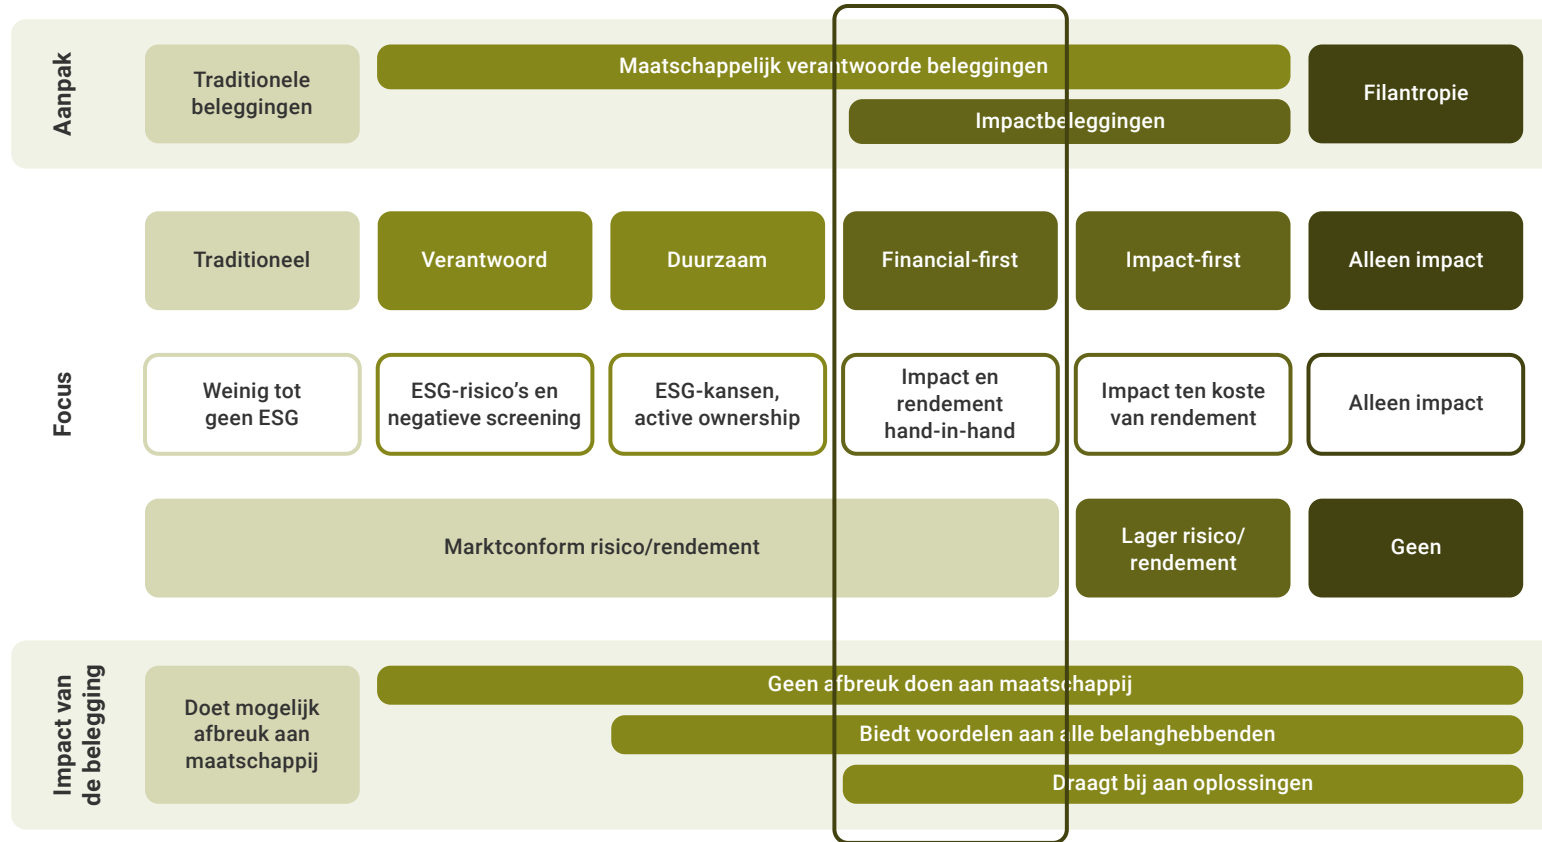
Aanpak

Traditionele beleggingen

Maatschappelijk verantwoorde beleggingen

Impactbeleggingen

Filantropie

Focus

Traditioneel

Verantwoord

Duurzaam

Financial-first

Impact-first

Alleen impact

Weinig tot geen ESG

ESG-risico's en negatieve screening

ESG-kansen, active ownership

Impact en rendement hand-in-hand

Impact ten koste van rendement

Alleen impact

Marktconform risico/rendement

Lager risico/ rendement

Geen

Impact van de belegging

Doet mogelijk afbreuk aan maatschappij

Geen afbreuk doen aan maatschappij

Biedt voordelen aan alle belanghebbenden

Draagt bij aan oplossingen